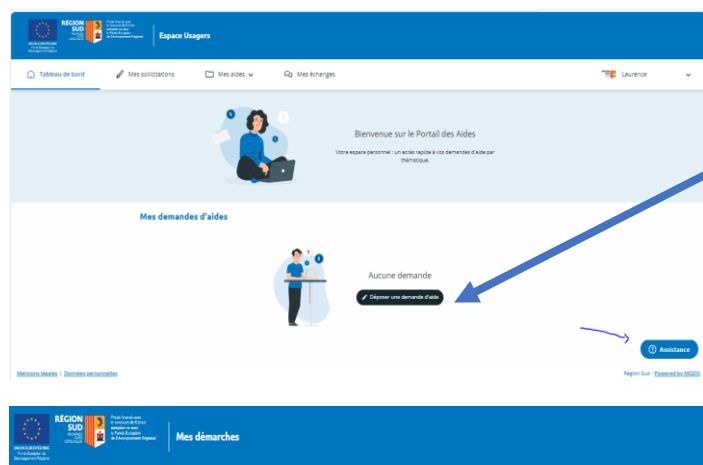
RÉGION SUD

Espace Usagers

Tableau de bord
Mes sollicitations
Mes aides
Mes échanges
Laurence

Bienvenue sur le Portail des Aides

Votre espace personnel : un accès rapide à vos demandes d'aide par thématique.

Mes demandes d'aides

Aucune demande

Déposer une demande d'aide

Assistance

Mentions légales | Données personnelles

Région Sud - Powered by MGDIS

RÉGION SUD

Mes démarches